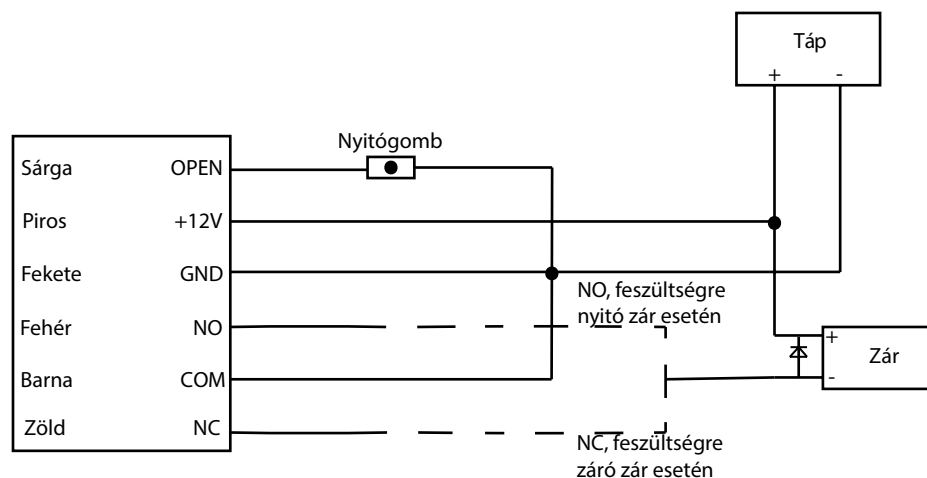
Táp
+ -

Nyitógomb

| Sárga | OPEN |
|---|---|
| Piros | +12V |
| Fekete | GND |
| Fehér | NO |
| Barna | COM |
| Zöld | NC |

NO, feszültségre nyitó zár esetén

+
Zár
-

NC, feszültségre záró zár esetén